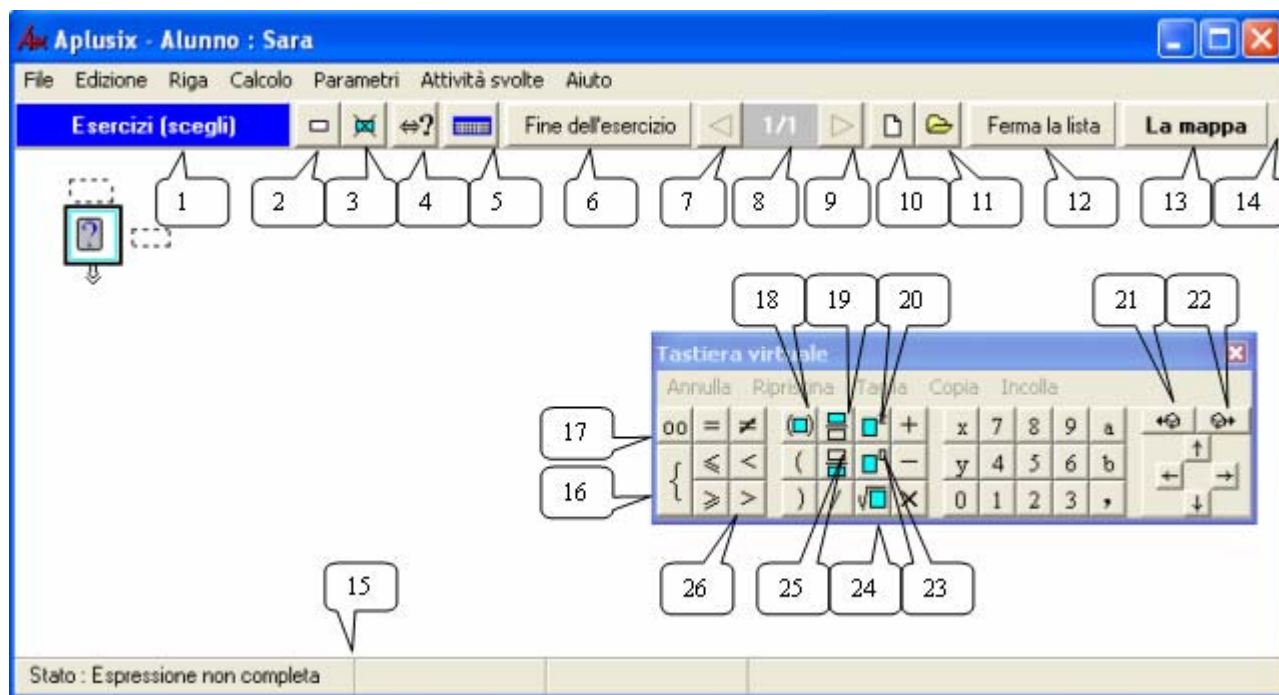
Aplusix - Alunno : Sara

File Edizione Riga Calcolo Parametri Attività svolte Aiuto

Esercizi (scegli) ⇔? Fine dell'esercizio 1/1 Ferma la lista La mappa

1 2 3 4 5 6 7 8 9 10 11 12 13 14

?

18 19 20 21 22

Tastiera virtuale

Annulla Ripristina Taglia Copia Incolla

17 oo = ≠ + x 7 8 9 a

16 ≤ < ( − y 4 5 6 b

≥ > ) // √ × 0 1 2 3 ,

26 25 24 23

15

Stato : Espressione non completa